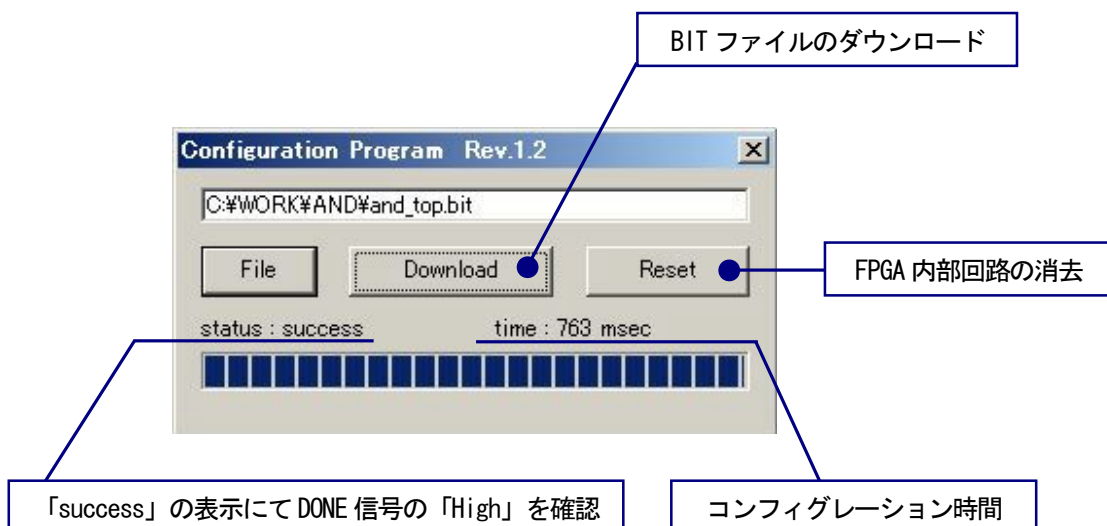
BIT ファイルのダウンロード

Configuration Program Rev.1.2

C:¥WORK¥AND¥and_top.bit

File

Download

Reset

FPGA 内部回路の消去

status : success

time : 763 msec

「success」の表示にて DONE 信号の「High」を確認

コンフィグレーション時間